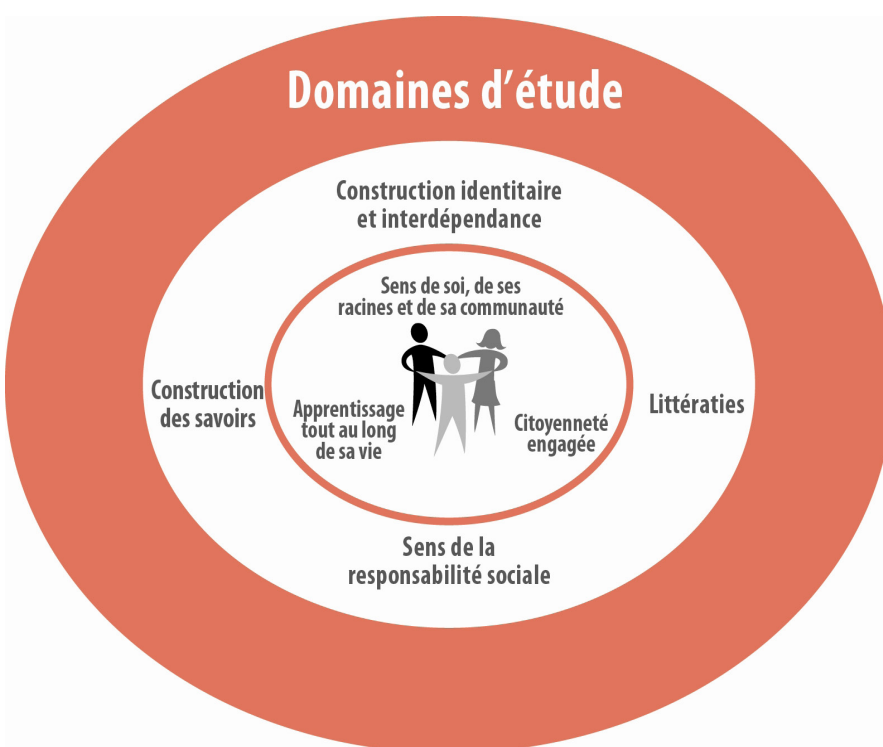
Domaines d'étude

Construction identitaire et interdépendance

Sens de soi, de ses racines et de sa communauté

Construction des savoirs

Apprentissage tout au long de sa vie

Citoyenneté engagée

Littératies

Sens de la responsabilité sociale